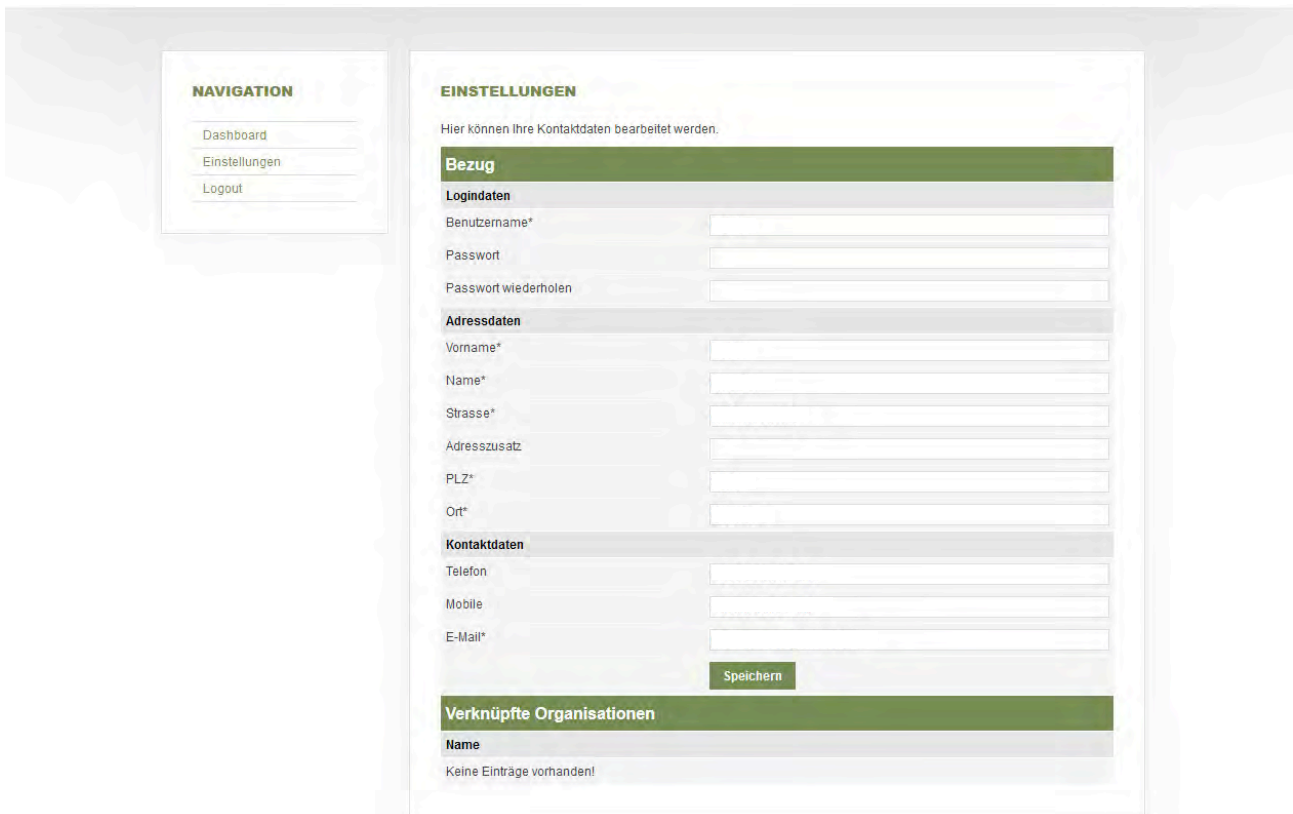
NAVIGATION

Dashboard
Einstellungen
Logout

EINSTELLUNGEN

Hier können Ihre Kontaktdaten bearbeitet werden.

Bezug

Logindaten

Benutzername*

Passwort

Passwort wiederholen

Adressdaten

Vorname*

Name*

Strasse*

Adresszusatz

PLZ*

Ort*

Kontaktdaten

Telefon

Mobile

E-Mail*

Speichern

Verknüpfte Organisationen

Name

Keine Einträge vorhanden!